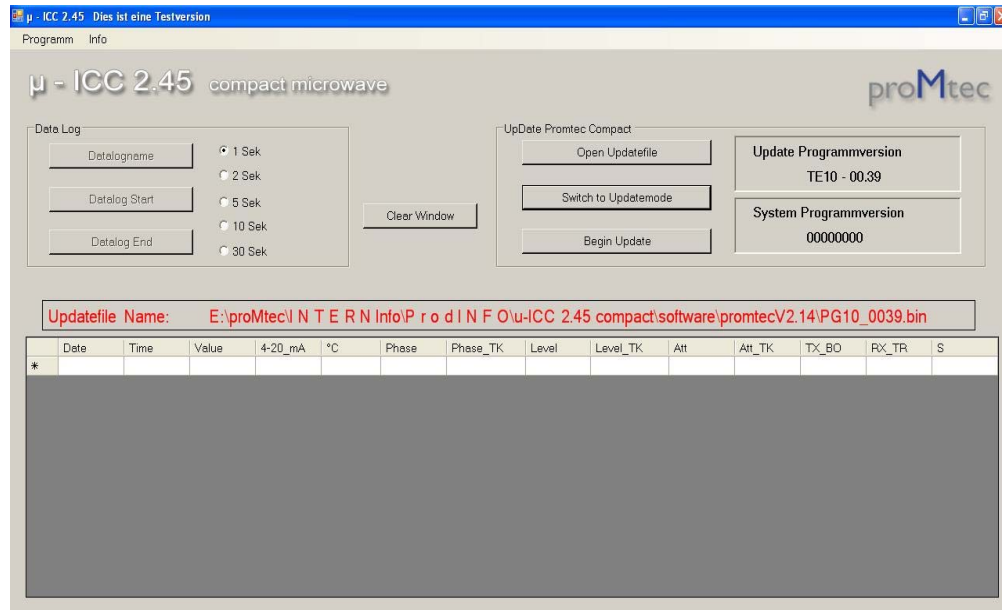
µ - ICC 2.45 Dies ist eine Testversion

Programm Info

µ - ICC 2.45 compact microwave

proMtec

Data Log

Datalogname

Datalog Start

Datalog End

1 Sek
2 Sek
5 Sek
10 Sek
30 Sek

Clear Window

UpDate Promtec Compact

Open Updatefile

Switch to Updatemode

Begin Update

Update Programmversion
TE10 - 00.39

System Programmversion
00000000

Updatefile Name: E:\proMtec\I N T E R N Info\P r o d I N F O\u-ICC 2.45 compact\software\promtecV2.14\PG10_0039.bin

| | Date | Time | Value | 4-20_mA | °C | Phase | Phase_TK | Level | Level_TK | Att | Att_TK | TX_BO | RX_TR | S |
|---|---|---|---|---|---|---|---|---|---|---|---|---|---|---|
| * | | | | | | | | | | | | | | |